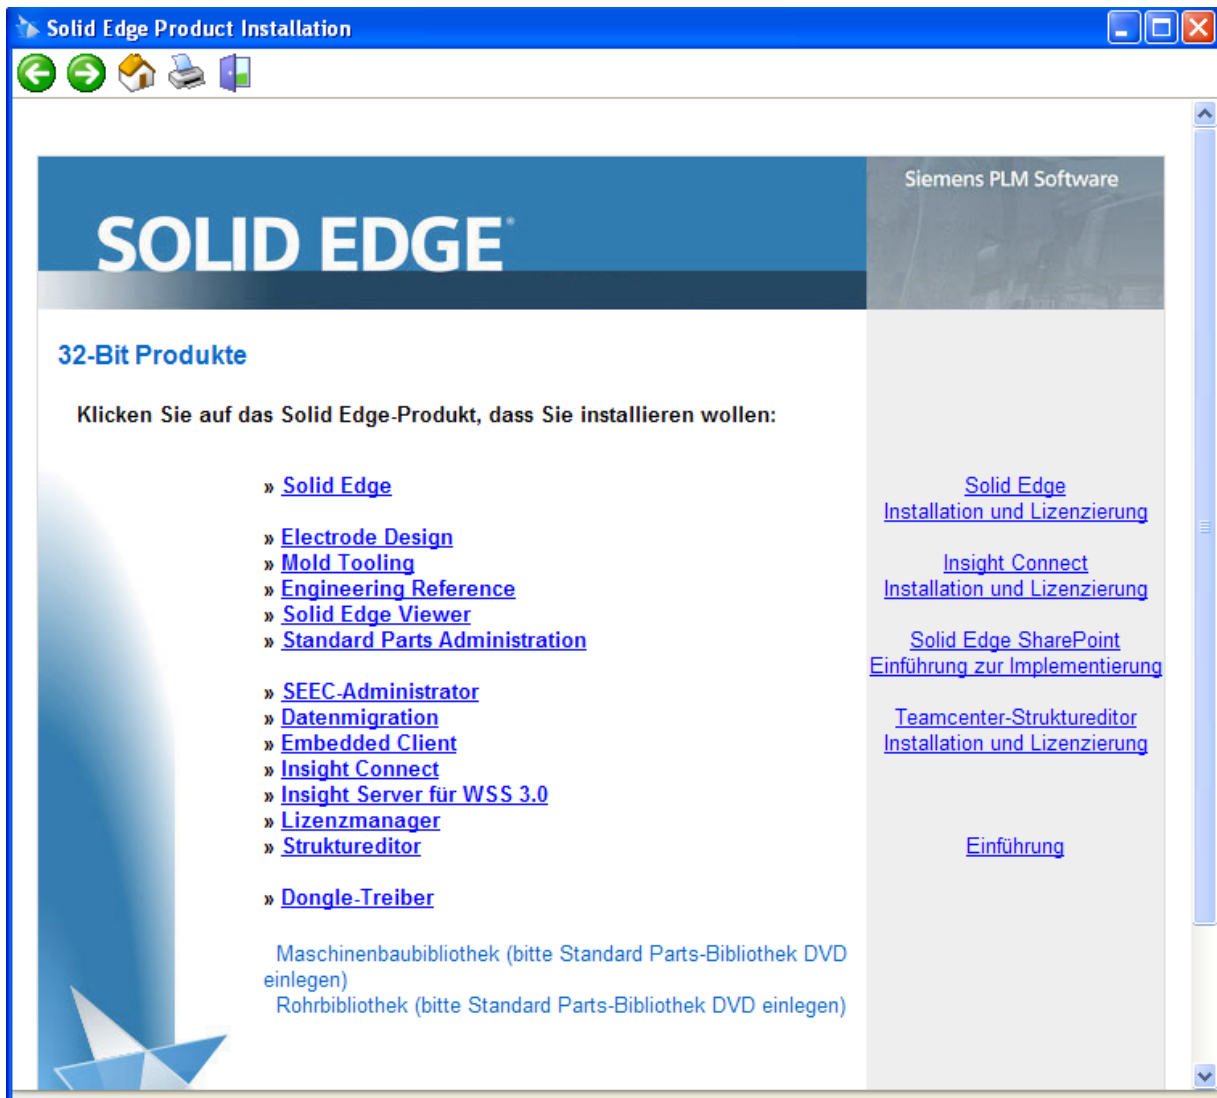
Solid Edge Product Installation

SOLID EDGE

Siemens PLM Software

32-Bit Produkte

Klicken Sie auf das Solid Edge-Produkt, dass Sie installieren wollen:

» Solid Edge

» Electrode Design
» Mold Tooling
» Engineering Reference
» Solid Edge Viewer
» Standard Parts Administration

» SEEC-Administrator
» Datenmigration
» Embedded Client
» Insight Connect
» Insight Server für WSS 3.0
» Lizenzmanager
» Struktureditor

» Dongle-Treiber

Maschinenbaubibliothek (bitte Standard Parts-Bibliothek DVD einlegen)
Rohrbibliothek (bitte Standard Parts-Bibliothek DVD einlegen)

Solid Edge
Installation und Lizenzierung

Insight Connect
Installation und Lizenzierung

Solid Edge SharePoint
Einführung zur Implementierung

Teamcenter-Struktureditor
Installation und Lizenzierung

Einführung